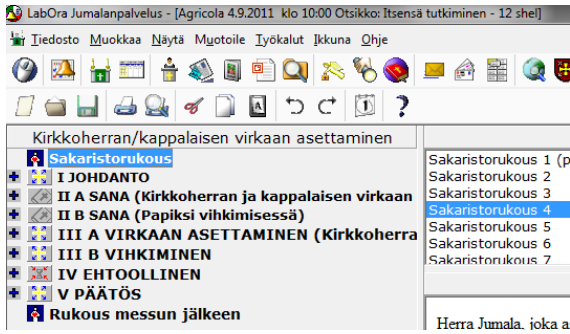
LabOra Jumalanpalvelus - [Agricola 4.9.2011 klo 10:00 Otsikko: Itsensä tutkiminen - 12 shel]

Tiedosto Muokkaa Näytä Muotoile Työkalut Ikkuna Ohje

Kirkkoherran/kappalaisen virkaan asettaminen

Sakaristorukous

I JOHDANTO

II A SANA (Kirkkoherran ja kappalaisen virkaan

II B SANA (Papiksi vihkimisessä)

III A VIRKAAN ASETTAMINEN (Kirkkoherra

III B VIHKIMINEN

IV EHTOOLLINEN

V PÄÄTÖS

Rukous messun jälkeen

Sakaristorukous 1 (p

Sakaristorukous 2

Sakaristorukous 3

Sakaristorukous 4

Sakaristorukous 5

Sakaristorukous 6

Sakaristorukous 7

Herra Jumala, joka a